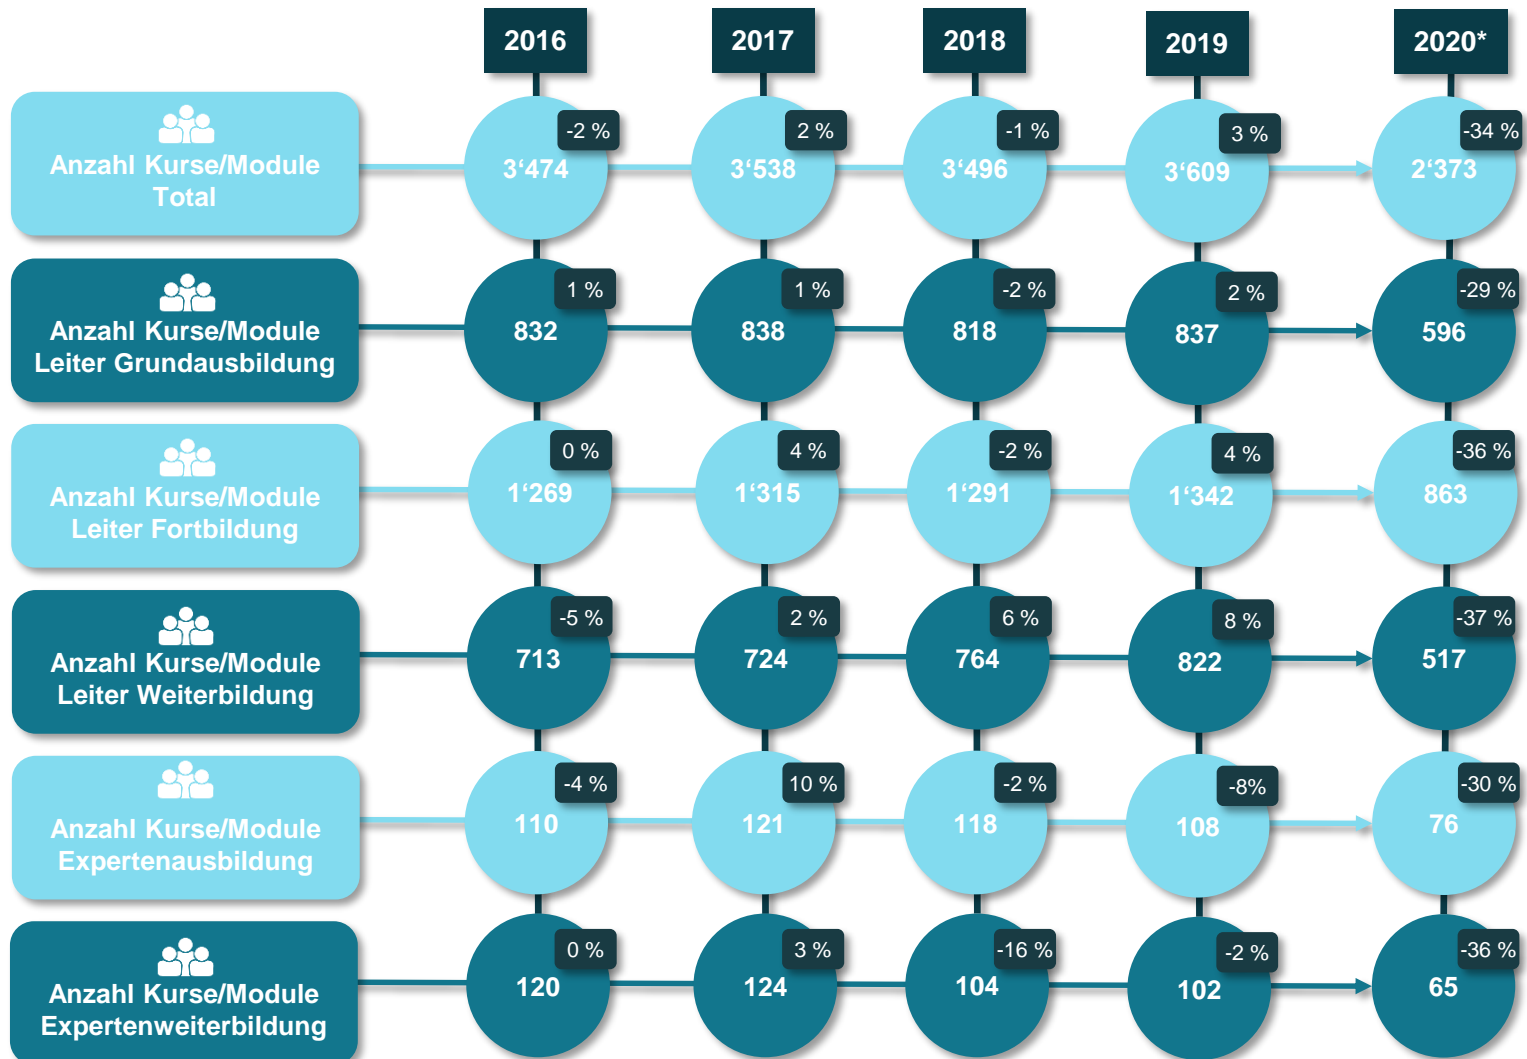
| | 2016 | 2017 | 2018 | 2019 | 2020* |
|---|---|---|---|---|---|
| Anzahl Kurse/Module Total | -2 % 3‘474 | 2 % 3‘538 | -1 % 3‘496 | 3 % 3‘609 | -34 % 2‘373 |
| Anzahl Kurse/Module Leiter Grundausbildung | 1 % 832 | 1 % 838 | -2 % 818 | 2 % 837 | -29 % 596 |
| Anzahl Kurse/Module Leiter Fortbildung | 0 % 1‘269 | 4 % 1‘315 | -2 % 1‘291 | 4 % 1‘342 | -36 % 863 |
| Anzahl Kurse/Module Leiter Weiterbildung | -5 % 713 | 2 % 724 | 6 % 764 | 8 % 822 | -37 % 517 |
| Anzahl Kurse/Module Expertenausbildung | -4 % 110 | 10 % 121 | -2 % 118 | -8% 108 | -30 % 76 |
| Anzahl Kurse/Module Expertenweiterbildung | 0 % 120 | 3 % 124 | -16 % 104 | -2 % 102 | -36 % 65 |